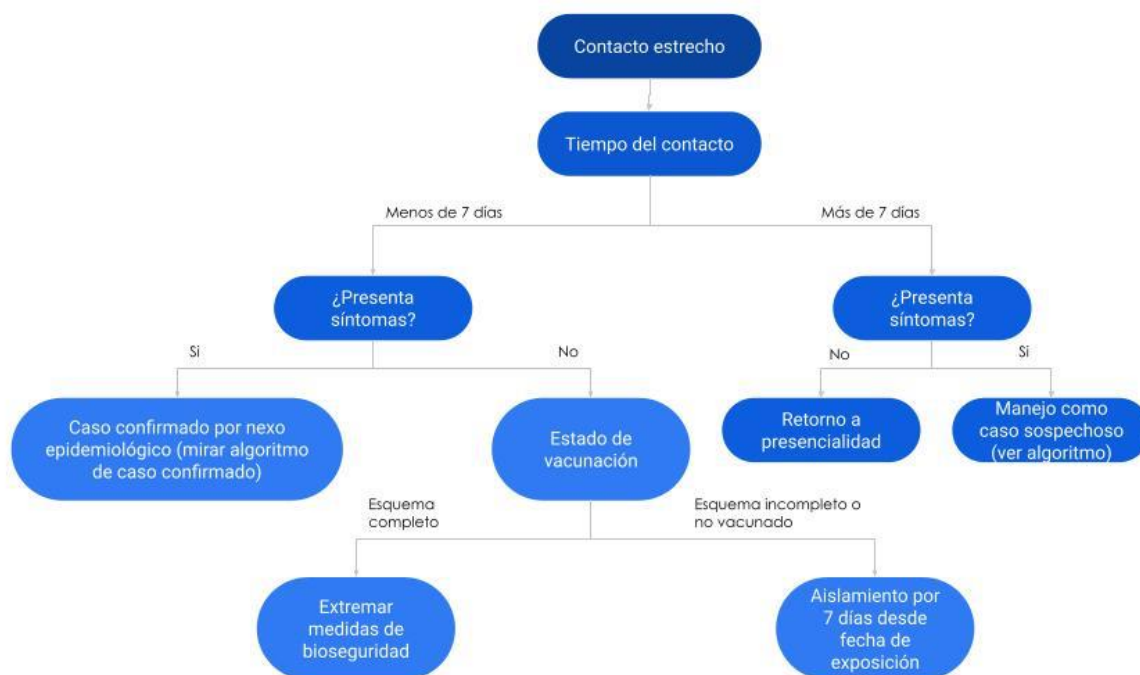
Contacto estrecho

Tiempo del contacto

Menos de 7 días

Más de 7 días

¿Presenta síntomas?

Si

No

Caso confirmado por nexo epidemiológico (mirar algoritmo de caso confirmado)

Estado de vacunación

Esquema completo

Esquema incompleto o no vacunado

Extremar medidas de bioseguridad

Aislamiento por 7 días desde fecha de exposición

¿Presenta síntomas?

No

Si

Retorno a presencialidad

Manejo como caso sospechoso (ver algoritmo)